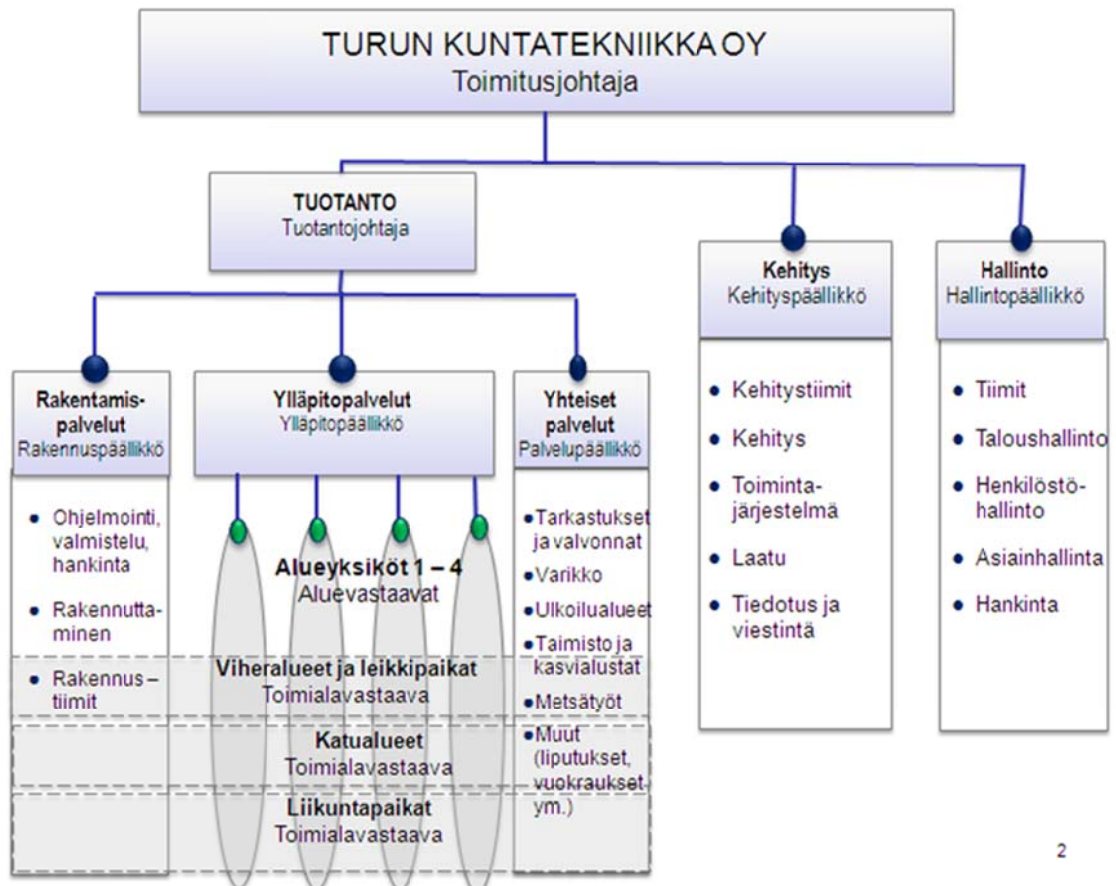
TURUN KUNTATEKNIIKKA OY
Toimitusjohtaja

TUOTANTO
Tuotantojohtaja

Kehitys
Kehityspäällikkö

Hallinto
Hallintopäällikkö

Rakentamispalvelut
Rakennuspäällikkö

Ylläpitopalvelut
Ylläpitopäällikkö

Yhteiset palvelut
Palvelupäällikkö

- Ohjelmointi, valmistelu, hankinta
- Rakennuttaminen
- Rakennus – tiimit

Alueyksiköt 1 – 4
Aluevastaavat

Viheralueet ja leikkipaikat
Toimialavastaava

Katualueet
Toimialavastaava

Liikuntapaikat
Toimialavastaava

- Tarkastukset ja valvonnat
- Varikko
- Ulkoilualueet
- Taimisto ja kasvialustat
- Metsätyöt
- Muut (liputukset, vuokraukset ym.)

- Kehitystiimit
- Kehitys
- Toimintajärjestelmä
- Laatu
- Tiedotus ja viestintä

- Tiimit
- Taloushallinto
- Henkilöstöhallinto
- Asiainhallinta
- Hankinta

2